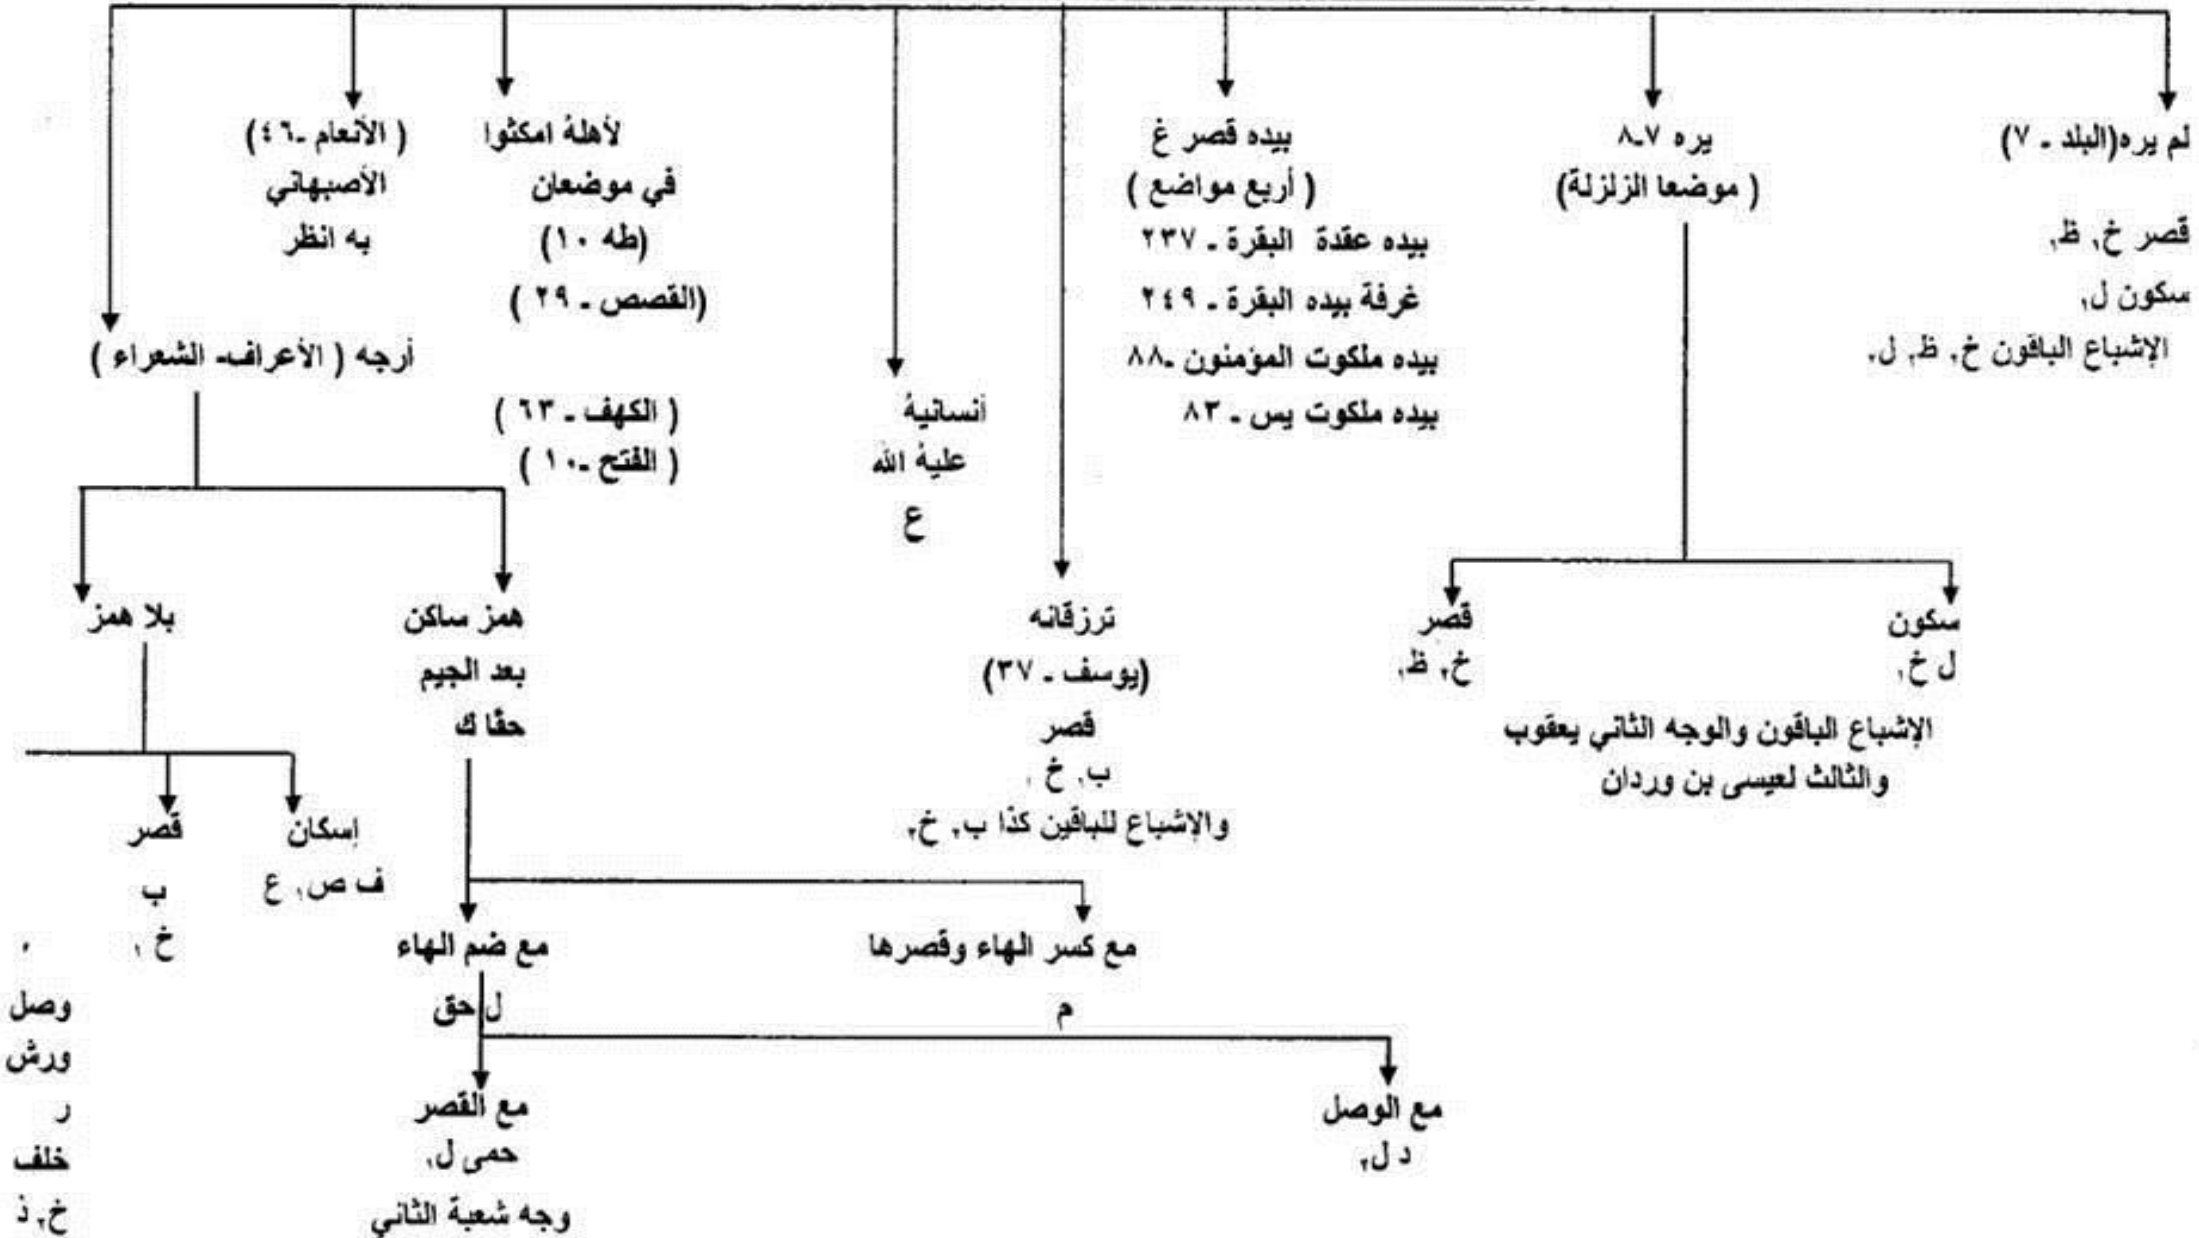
لم يره(البلد - ٧)
قصر خ، ظ،
سكون ل،
الإشباع الباقون خ، ظ، ل،

يره ٧-٨
( موضعا الزلزلة)

سكون
ل خ،

قصر
خ، ظ،

الإشباع الباقون والوجه الثاني يعقوب
والثالث لعيسى بن وردان

بيده قصر غ
( أربع مواضع )
بيده عقدة البقرة - ٢٣٧
غرفة بيده البقرة - ٢٤٩
بيده ملكوت المؤمنون -٨٨
بيده ملكوت يس - ٨٣

ترزقانه
(يوسف - ٣٧)
قصر
ب، خ ،
والإشباع للباقين كذا ب، خ،

أنسانيهُ
عليهُ الله
ع

لأهلهُ امكثوا
في موضعان
(طه ١٠)
(القصص - ٢٩ )

( الكهف - ٦٣ )
( الفتح -١٠ )

( الأنعام -٤٦)
الأصبهاني
به انظر

أرجه ( الأعراف- الشعراء )

همز ساكن
بعد الجيم
حقًا ك

مع كسر الهاء وقصرها
م

مع ضم الهاء
ل حق

مع الوصل
د ل،

مع القصر
حمى ل،
وجه شعبة الثاني

بلا همز

إسكان
ف ص، ع

قصر
ب
خ ،

،
وصل
ورش
ر
خلف
خ، ذ